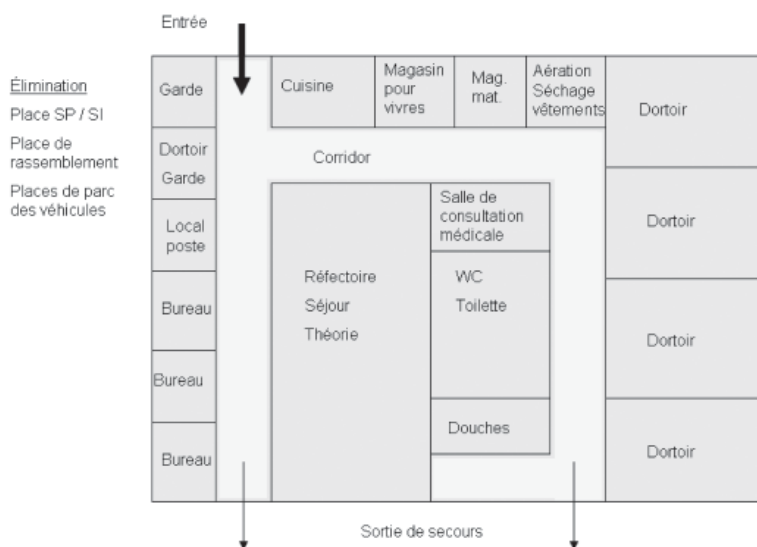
Entrée

Élimination

Place SP / SI

Place de rassemblement

Places de parc des véhicules

Garde

Cuisine

Magasin pour vivres

Mag. mat.

Aération Séchage vêtements

Dortoir

Dortoir Garde

Corridor

Local poste

Salle de consultation médicale

Dortoir

Réfectoire

Séjour

Théorie

WC

Toilette

Bureau

Dortoir

Bureau

Douches

Bureau

Dortoir

Sortie de secours